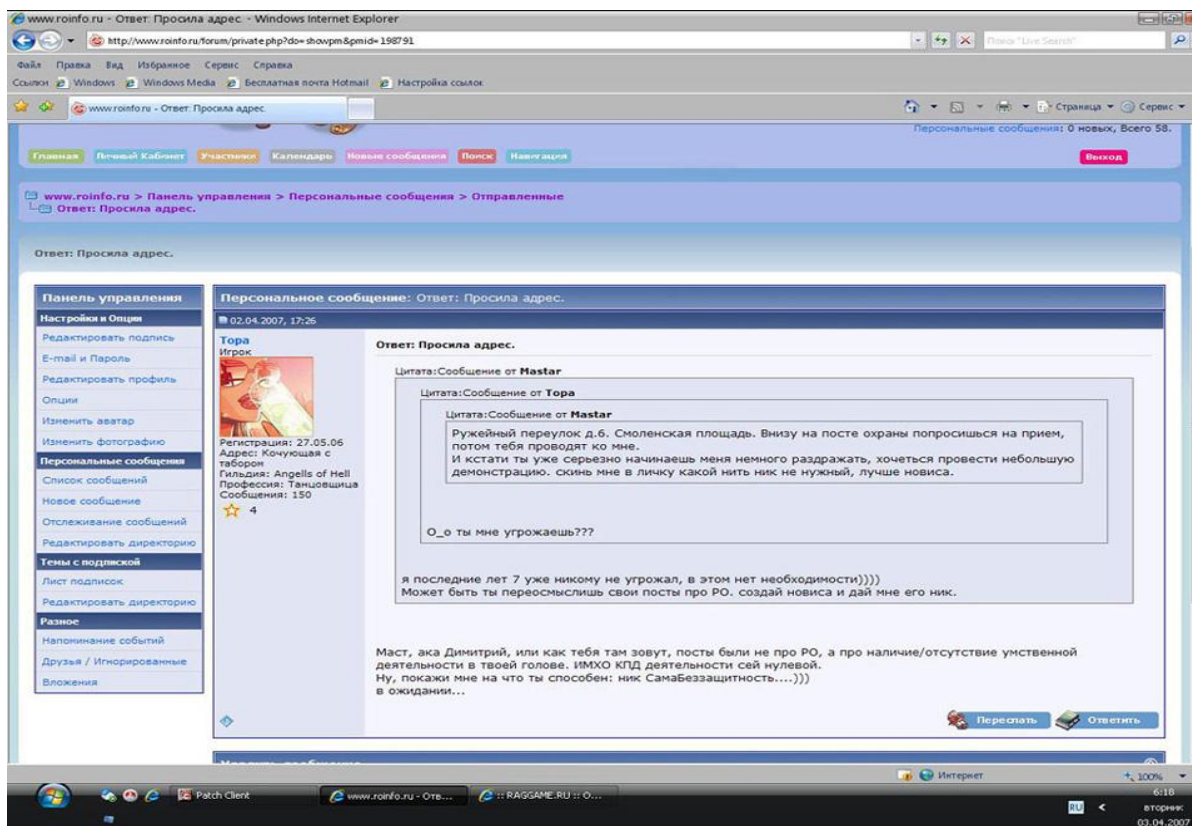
www.roinfo.ru - Ответ: Просила адрес. - Windows Internet Explorer

http://www.roinfo.ru/forum/private.php?do=showpm&pmid=198791

Поиск "Live Search"

Файл Правка Вид Избранное Сервис Справка

Ссылки Windows Windows Media Бесплатная почта Hotmail Настройка ссылок

www.roinfo.ru - Ответ: Просила адрес.

Страница Сервис

Персональные сообщения: 0 новых, Всего 58.

Главная Личный Кабинет Участники Календарь Новые сообщения Поиск Навигация

Выход

www.roinfo.ru > Панель управления > Персональные сообщения > Отправленные
Ответ: Просила адрес.

Ответ: Просила адрес.

Панель управления

Настройки и Опции

Редактировать подпись

E-mail и Пароль

Редактировать профиль

Опции

Изменить аватар

Изменить фотографию

Персональные сообщения

Список сообщений

Новое сообщение

Отслеживание сообщений

Редактировать директорию

Темы с подпиской

Лист подписок

Редактировать директорию

Разное

Напоминание событий

Друзья / Игнорированные

Вложения

Персональное сообщение: Ответ: Просила адрес.

02.04.2007, 17:26

Тора
Игрок

Регистрация: 27.05.06
Адрес: Кочующая с табором
Гильдия: Angells of Hell
Профессия: Танцовщица
Сообщения: 150

4

Ответ: Просила адрес.

Цитата:Сообщение от Mastar

Цитата:Сообщение от Тора

Цитата:Сообщение от Mastar

Ружейный переулок д.6. Смоленская площадь. Внизу на посте охраны попросишься на прием, потом тебя проводят ко мне.
И кстати ты уже серьезно начинаешь меня немного раздражать, хочеться провести небольшую демонстрацию. скинь мне в личку какой нить ник не нужный, лучше новиса.

О_о ты мне угрожаешь???

я последние лет 7 уже никому не угрожал, в этом нет необходимости))))
Может быть ты переосмыслишь свои посты про РО. создай новиса и дай мне его ник.

Маст, ака Димитрий, или как тебя там зовут, посты были не про РО, а про наличие/отсутствие умственной деятельности в твоей голове. ИМХО КПД деятельности сей нулевой.
Ну, покажи мне на что ты способен: ник СамаБеззащитность....)))
в ожидании...

Переслать Ответить

Интернет

100%

Patch Client

www.roinfo.ru - Отв...

:: RAGGAME.RU :: О...

RU

6:18
вторник
03.04.2007